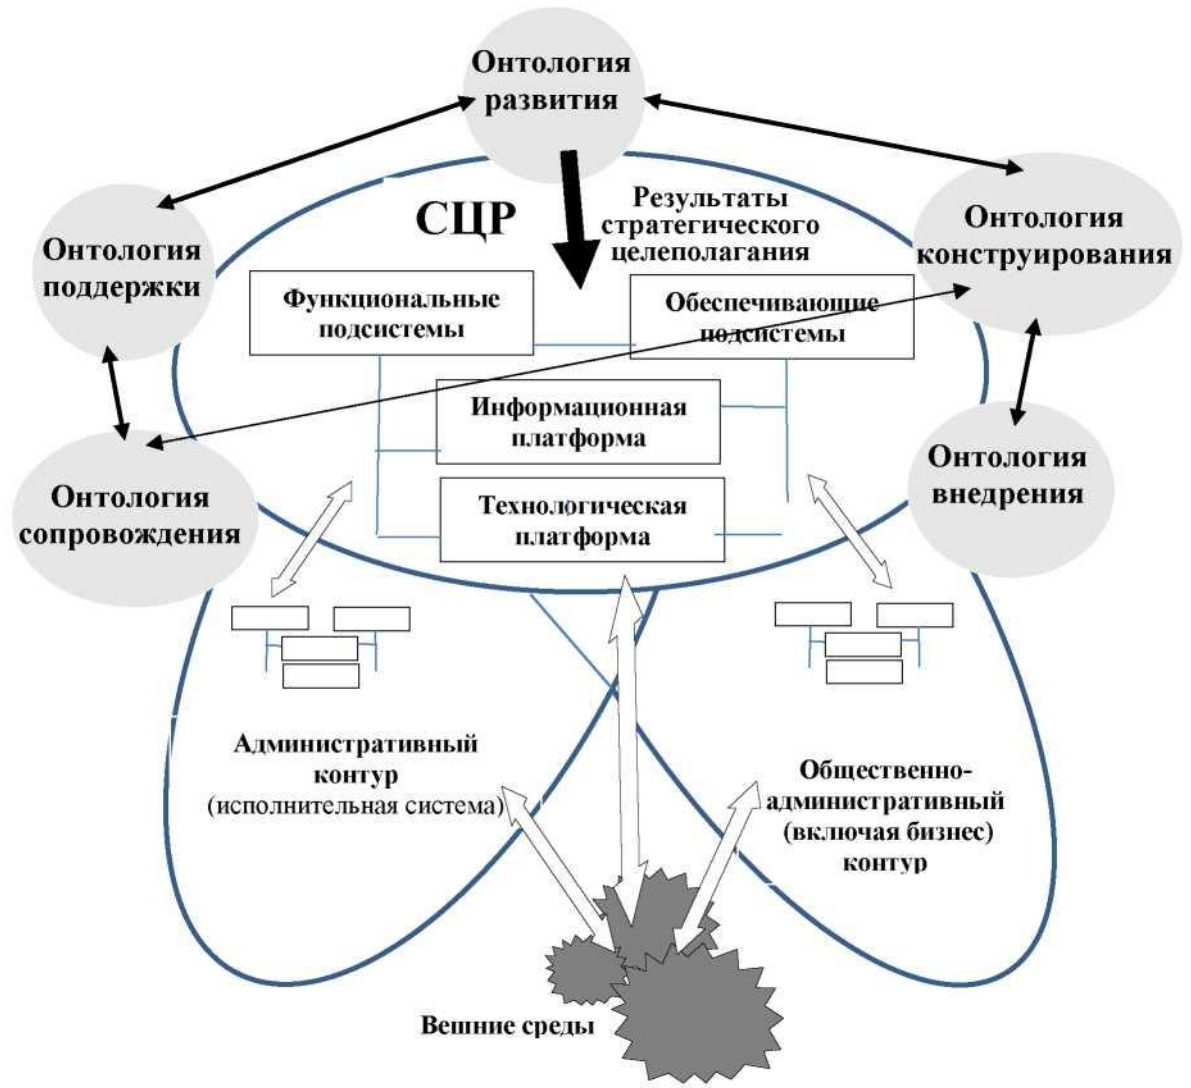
Онтология развития

СЦР

Результаты стратегического целеполагания

Онтология поддержки

Онтология конструирования

Функциональные подсистемы

Обеспечивающие подсистемы

Информационная платформа

Онтология сопровождения

Онтология внедрения

Технологическая платформа

Административный контур (исполнительная система)

Общественно-административный (включая бизнес) контур

Вешние среды